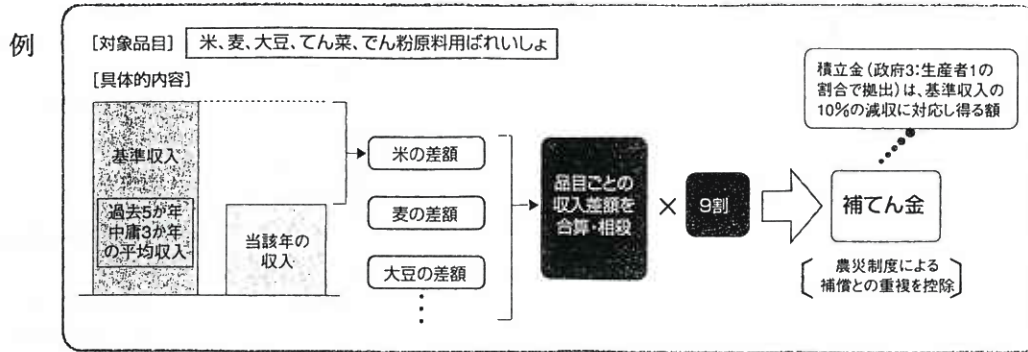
例

［対象品目］ 米、麦、大豆、てん菜、でん粉原料用ばれいしょ

［具体的内容］

基準収入

過去5か年中庸3か年の平均収入

当該年の収入

米の差額

麦の差額

大豆の差額

⋮

品目ごとの収入差額を合算・相殺

× 9割

補てん金

積立金（政府3:生産者1の割合で拠出）は、基準収入の10%の減収に対応し得る額

農災制度による補償との重複を控除